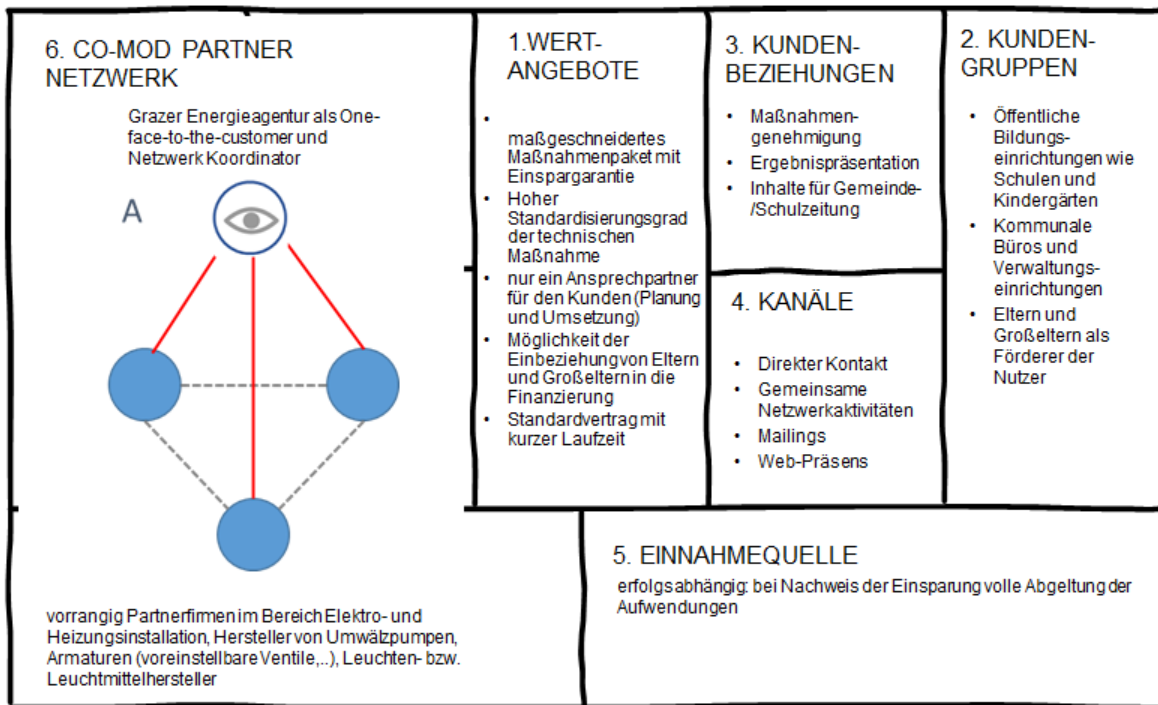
6. CO-MOD PARTNER NETZWERK

Grazer Energieagentur als One-face-to-the-customer und Netzwerk Koordinator

A

vorrangig Partnerfirmen im Bereich Elektro- und Heizungsinstallation, Hersteller von Umwälzpumpen, Armaturen (voreinstellbare Ventile,..), Leuchten- bzw. Leuchtmittelhersteller

1.WERT-ANGEBOTE

- maßgeschneidertes Maßnahmenpaket mit Einspargarantie
- Hoher Standardisierungsgrad der technischen Maßnahme
- nur ein Ansprechpartner für den Kunden (Planung und Umsetzung)
- Möglichkeit der Einbeziehungvon Eltern und Großeltern in die Finanzierung
- Standardvertrag mit kurzer Laufzeit

3. KUNDEN-BEZIEHUNGEN

- Maßnahmen-genehmigung
- Ergebnispräsentation
- Inhalte für Gemeinde-/Schulzeitung

4. KANÄLE

- Direkter Kontakt
- Gemeinsame Netzwerkaktivitäten
- Mailings
- Web-Präsens

2. KUNDEN-GRUPPEN

- Öffentliche Bildungs-einrichtungen wie Schulen und Kindergärten
- Kommunale Büros und Verwaltungs-einrichtungen
- Eltern und Großeltern als Förderer der Nutzer

5. EINNAHMEQUELLE

erfolgsabhängig: bei Nachweis der Einsparung volle Abgeltung der Aufwendungen